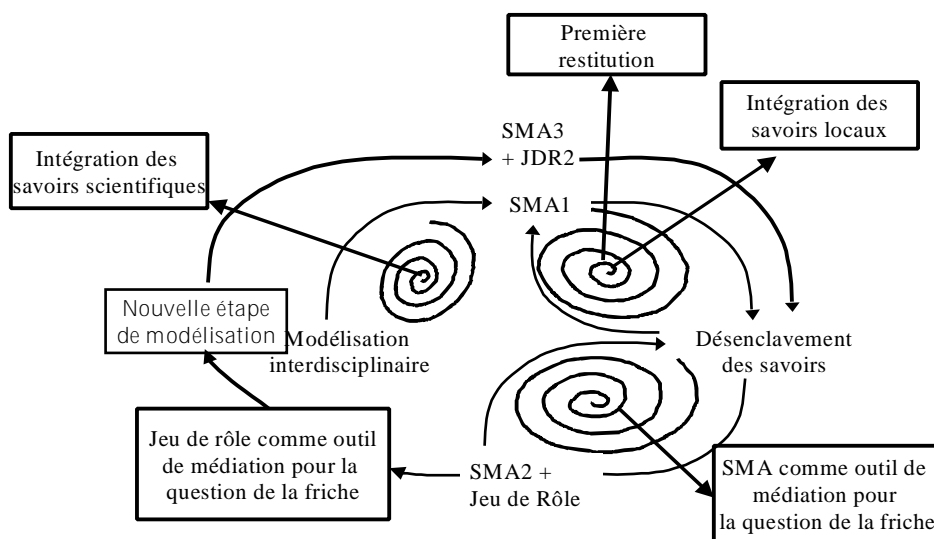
Première restitution

Intégration des savoirs locaux

SMA3 + JDR2

Intégration des savoirs scientifiques

SMA1

Nouvelle étape de modélisation

Modélisation interdisciplinaire

Désenclavement des savoirs

Jeu de rôle comme outil de médiation pour la question de la friche

SMA2 + Jeu de Rôle

SMA comme outil de médiation pour la question de la friche